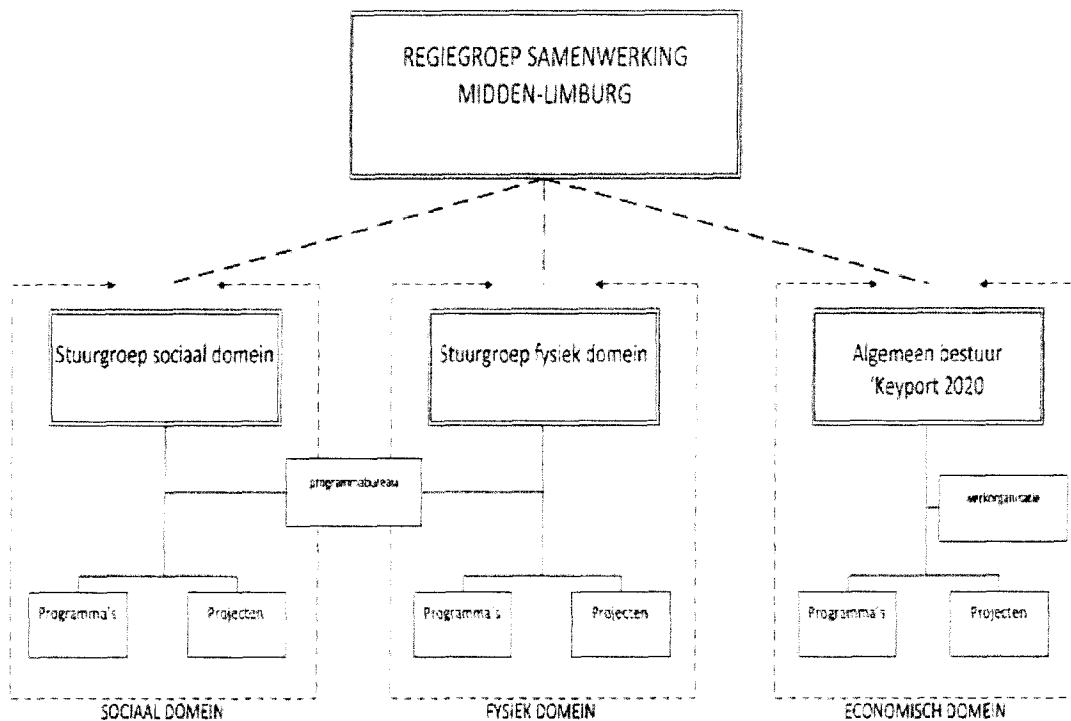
REGIEGROEP SAMENWERKING MIDDEN-LIMBURG

Stuurgroep sociaal domein

Stuurgroep fysiek domein

Algemeen bestuur 'Keyport 2020

programmabureau

werkorganisatie

Programma's

Projecten

Programma's

Projecten

Programma's

Projecten

SOCIAAL DOMEIN

FYSIEK DOMEIN

ECONOMISCH DOMEIN